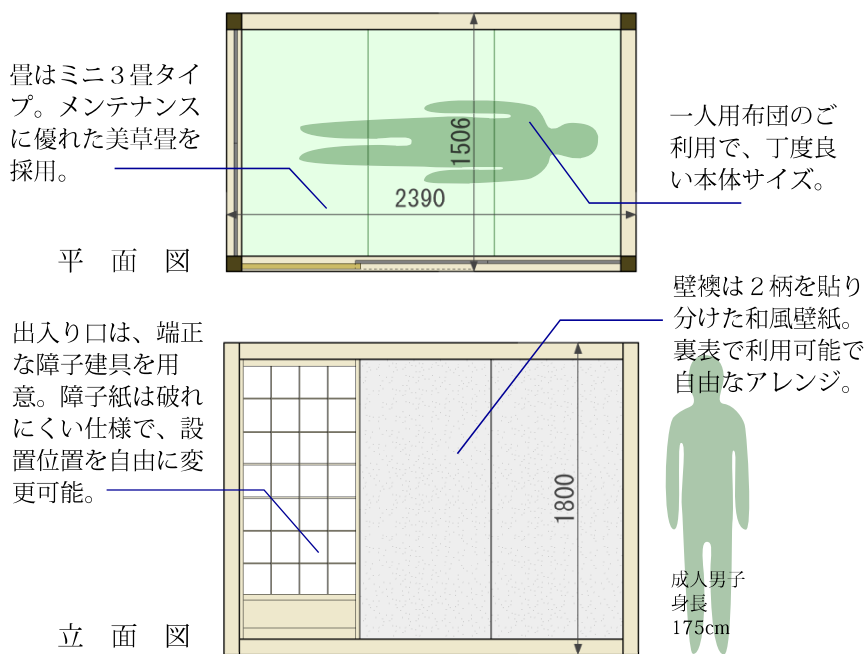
畳はミニ３畳タイプ。メンテナンスに優れた美草畳を採用。

1506

2390

一人用布団のご利用で、丁度良い本体サイズ。

平　面　図

出入り口は、端正な障子建具を用意。障子紙は破れにくい仕様で、設置位置を自由に変更可能。

壁襖は２柄を貼り分けた和風壁紙。裏表で利用可能で自由なアレンジ。

1800

成人男子
身長
175cm

立　面　図